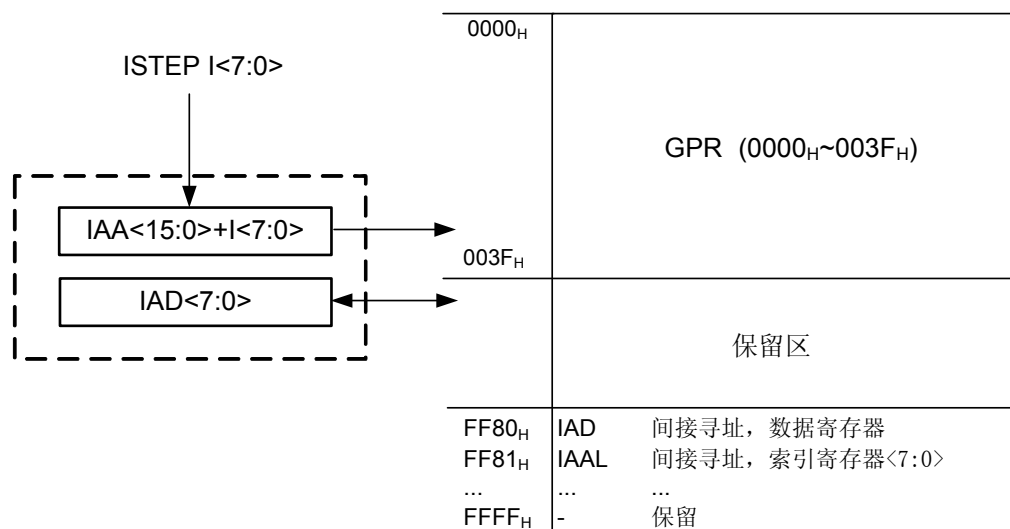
ISTEP I<7:0>

IAA<15:0>+I<7:0>

IAD<7:0>

$0000_H$

GPR ($0000_H$~$003F_H$)

$003F_H$

保留区

| | | |
|---|---|---|
| $FF80_H$ | IAD | 间接寻址，数据寄存器 |
| $FF81_H$ | IAAL | 间接寻址，索引寄存器<7:0> |
| ... | ... | ... |
| $FFFF_H$ | - | 保留 |